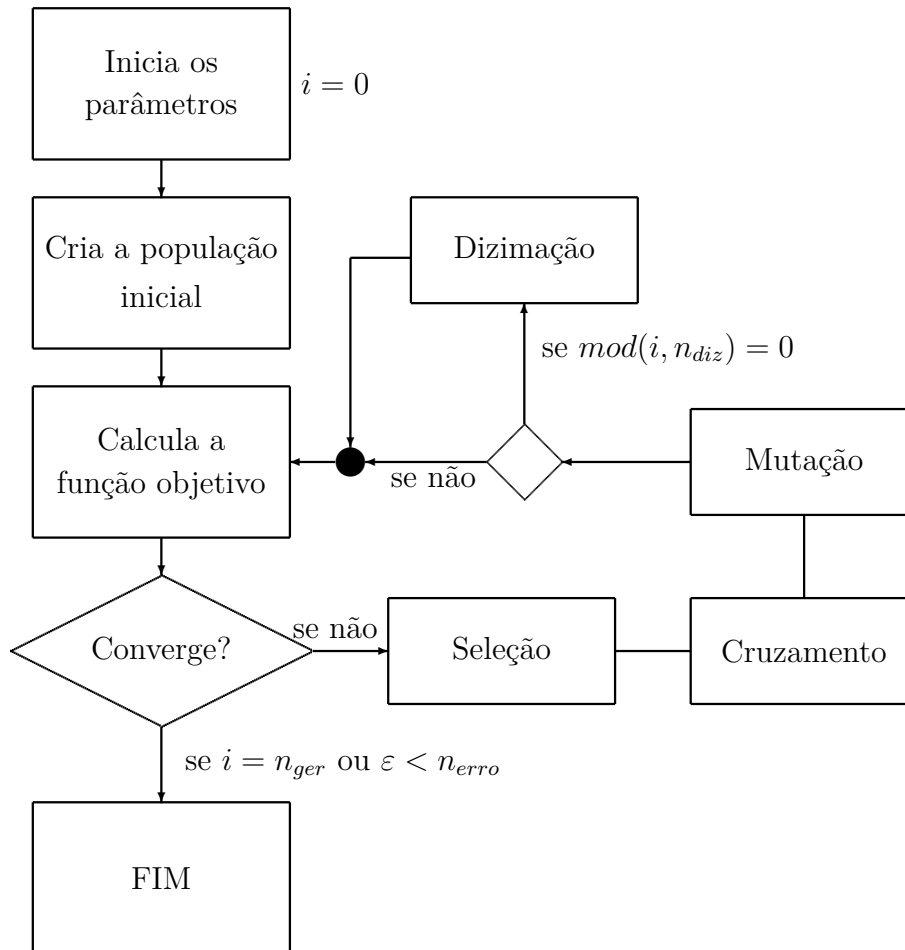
Inicia os parâmetros

$i = 0$

Dizimação

Cria a população inicial

se $mod(i, n_{diz}) = 0$

Calcula a função objetivo

se não

Mutação

Converge?

se não

Seleção

Cruzamento

se $i = n_{ger}$ ou $\varepsilon < n_{erro}$

FIM